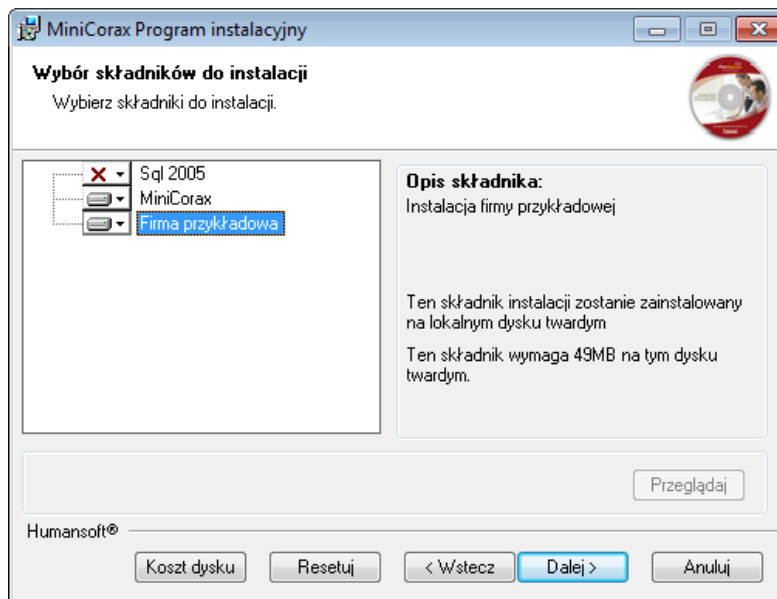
MiniCorax Program instalacyjny

Wybór składników do instalacji

Wybierz składniki do instalacji.

Sql 2005
MiniCorax
Firma przykładowa

Opis składnika:
Instalacja firmy przykładowej

Ten składnik instalacji zostanie zainstalowany na lokalnym dysku twardym

Ten składnik wymaga 49MB na tym dysku twardym.

Przeglądaj

Humansoft®

Koszt dysku
Resetuj
< Wstecz
Dalej >
Anuluj